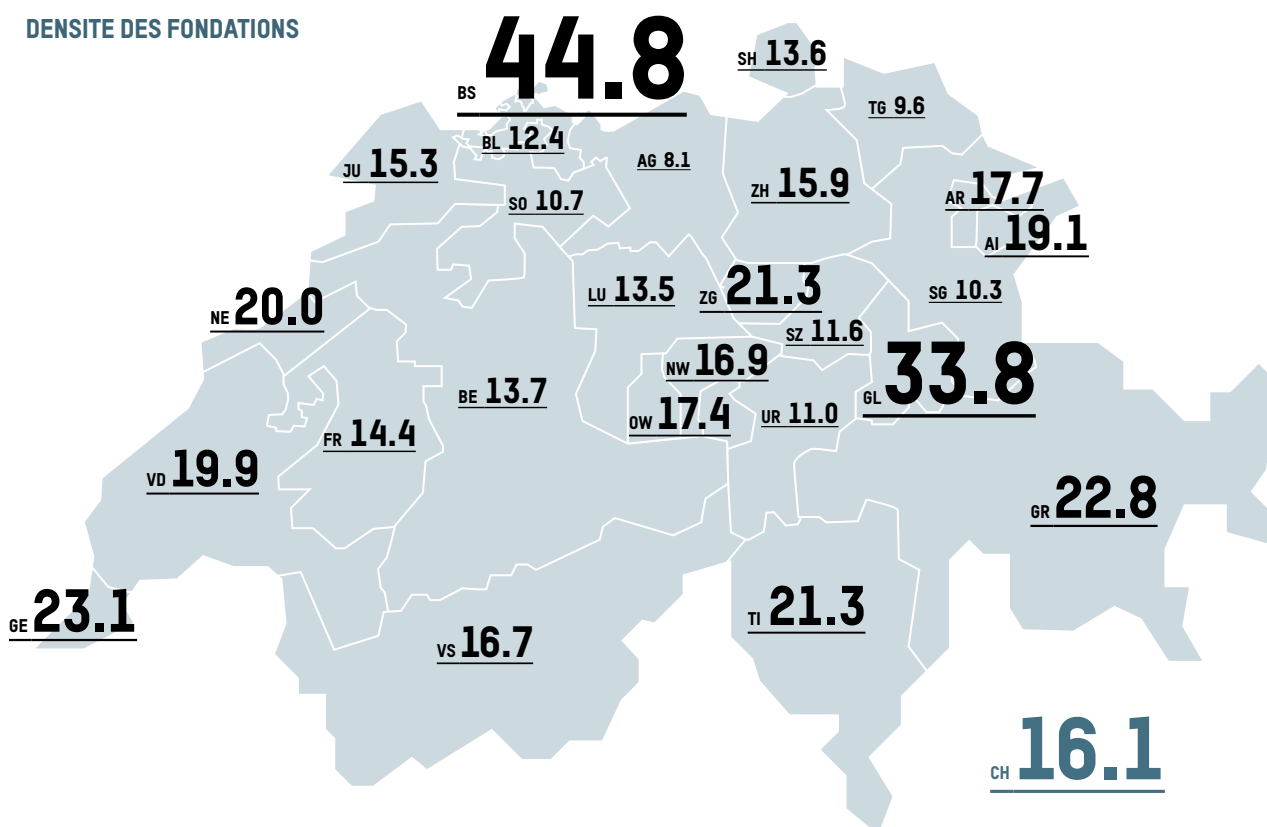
DENSITE DES FONDATIONS

BS 44.8

SH 13.6

TG 9.6

BL 12.4

JU 15.3

AG 8.1

ZH 15.9

SO 10.7

AR 17.7

AI 19.1

LU 13.5

ZG 21.3

SG 10.3

NE 20.0

SZ 11.6

NW 16.9

GL 33.8

BE 13.7

OW 17.4

UR 11.0

FR 14.4

VD 19.9

GR 22.8

GE 23.1

TI 21.3

VS 16.7

CH 16.1